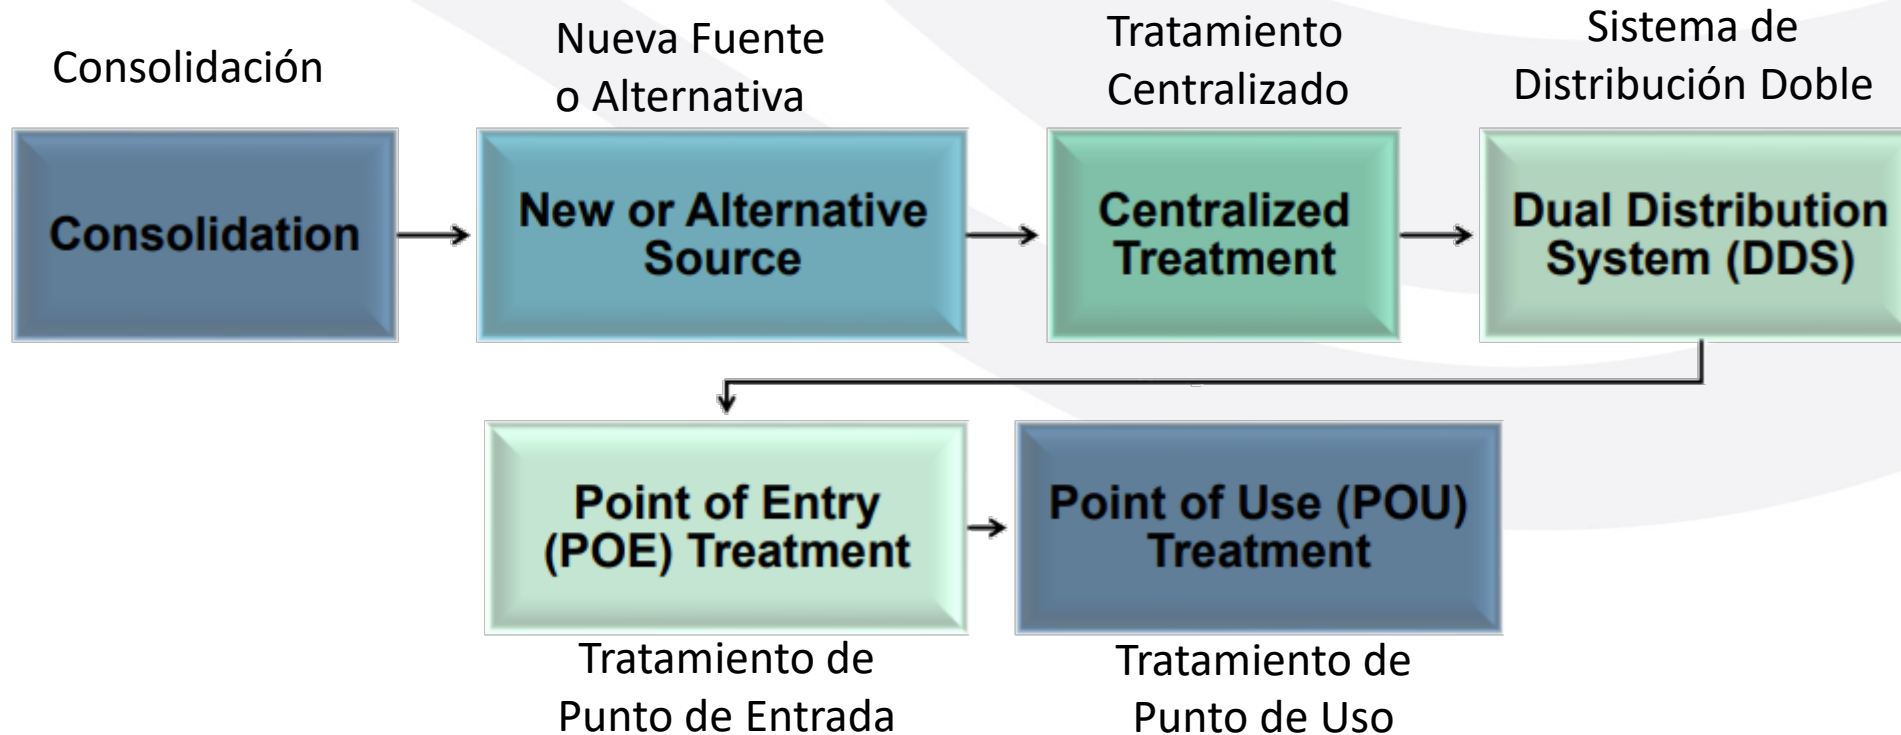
Consolidación

Consolidation

Nueva Fuente o Alternativa

New or Alternative Source

Tratamiento Centralizado

Centralized Treatment

Sistema de Distribución Doble

Dual Distribution System (DDS)

Point of Entry (POE) Treatment

Tratamiento de Punto de Entrada

Point of Use (POU) Treatment

Tratamiento de Punto de Uso